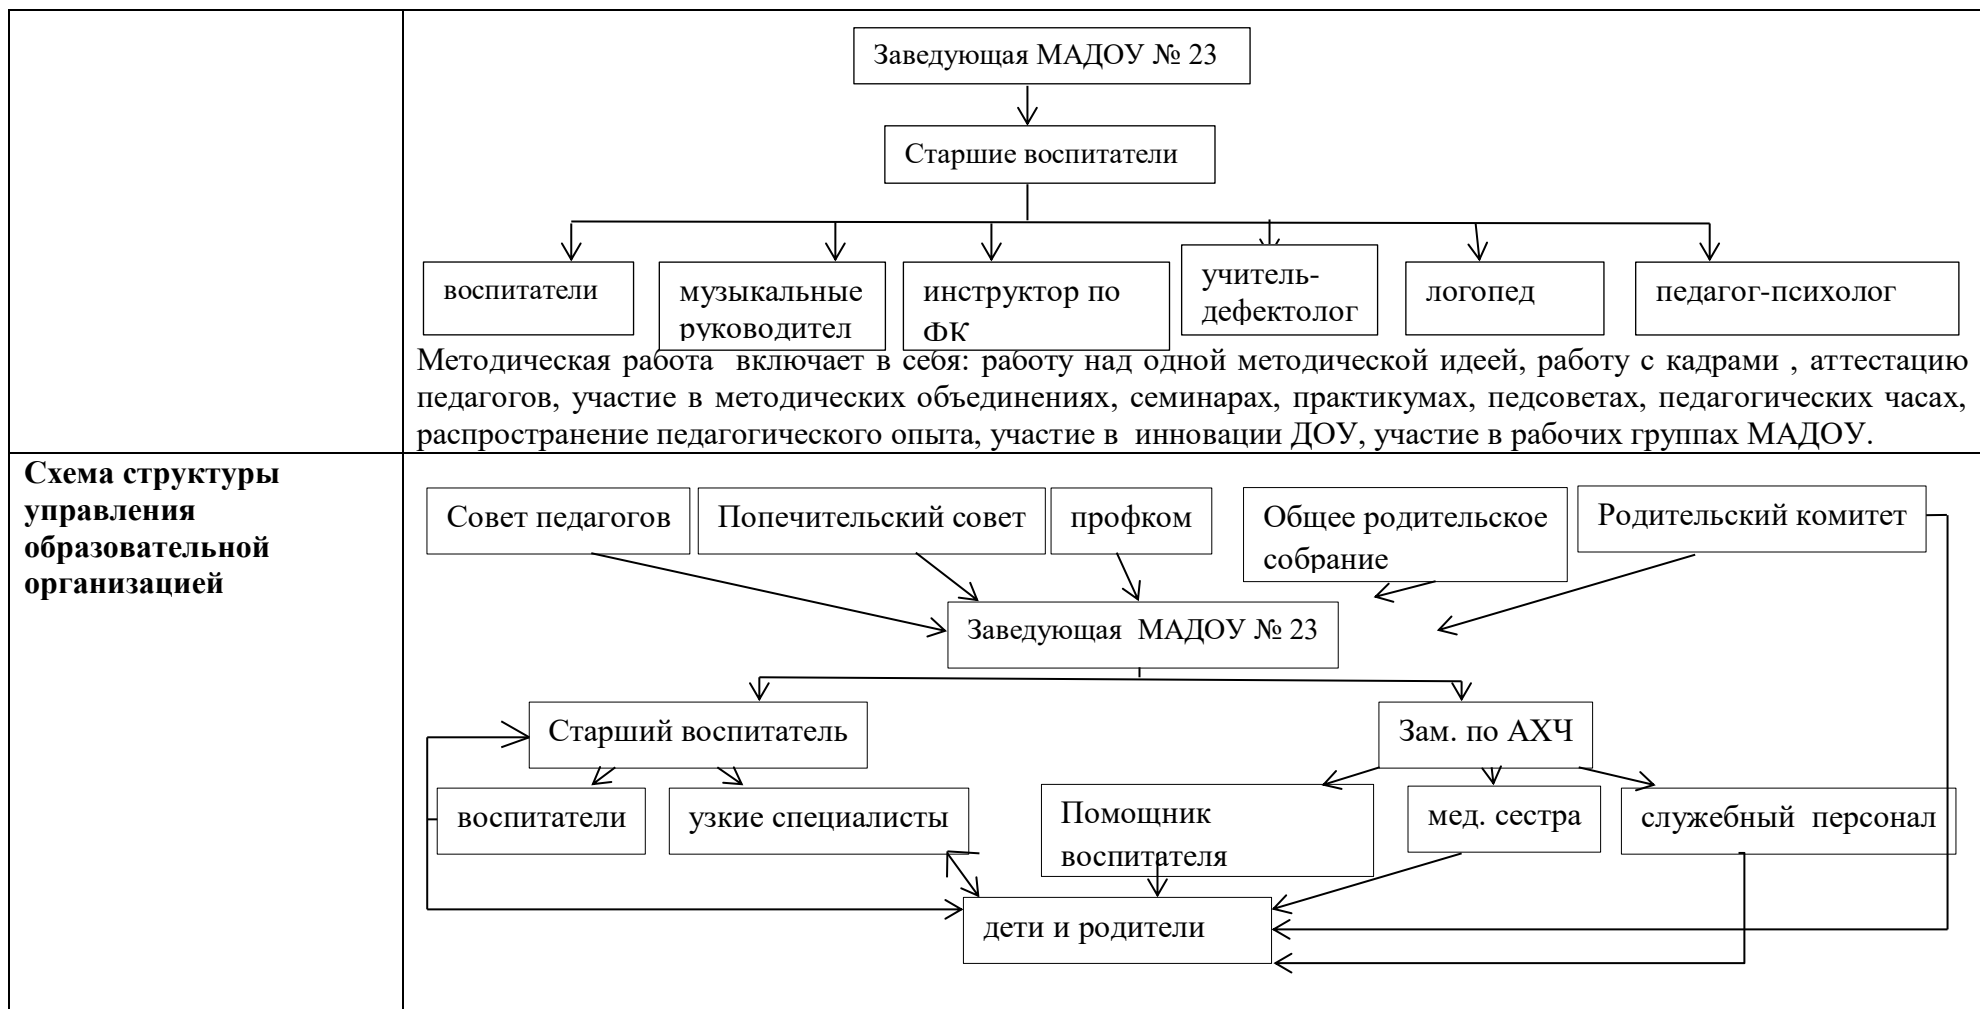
Заведующая МАДОУ № 23

Старшие воспитатели

воспитатели

музыкальные руководител

инструктор по ФК

учитель-дефектолог

логопед

педагог-психолог

Методическая работа включает в себя: работу над одной методической идеей, работу с кадрами , аттестацию педагогов, участие в методических объединениях, семинарах, практикумах, педсоветах, педагогических часах, распространение педагогического опыта, участие в инновации ДОУ, участие в рабочих группах МАДОУ.

**Схема структуры управления образовательной организацией**

Совет педагогов

Попечительский совет

профком

Общее родительское собрание

Родительский комитет

Заведующая МАДОУ № 23

Старший воспитатель

Зам. по АХЧ

воспитатели

узкие специалисты

Помощник воспитателя

мед. сестра

служебный персонал

дети и родители